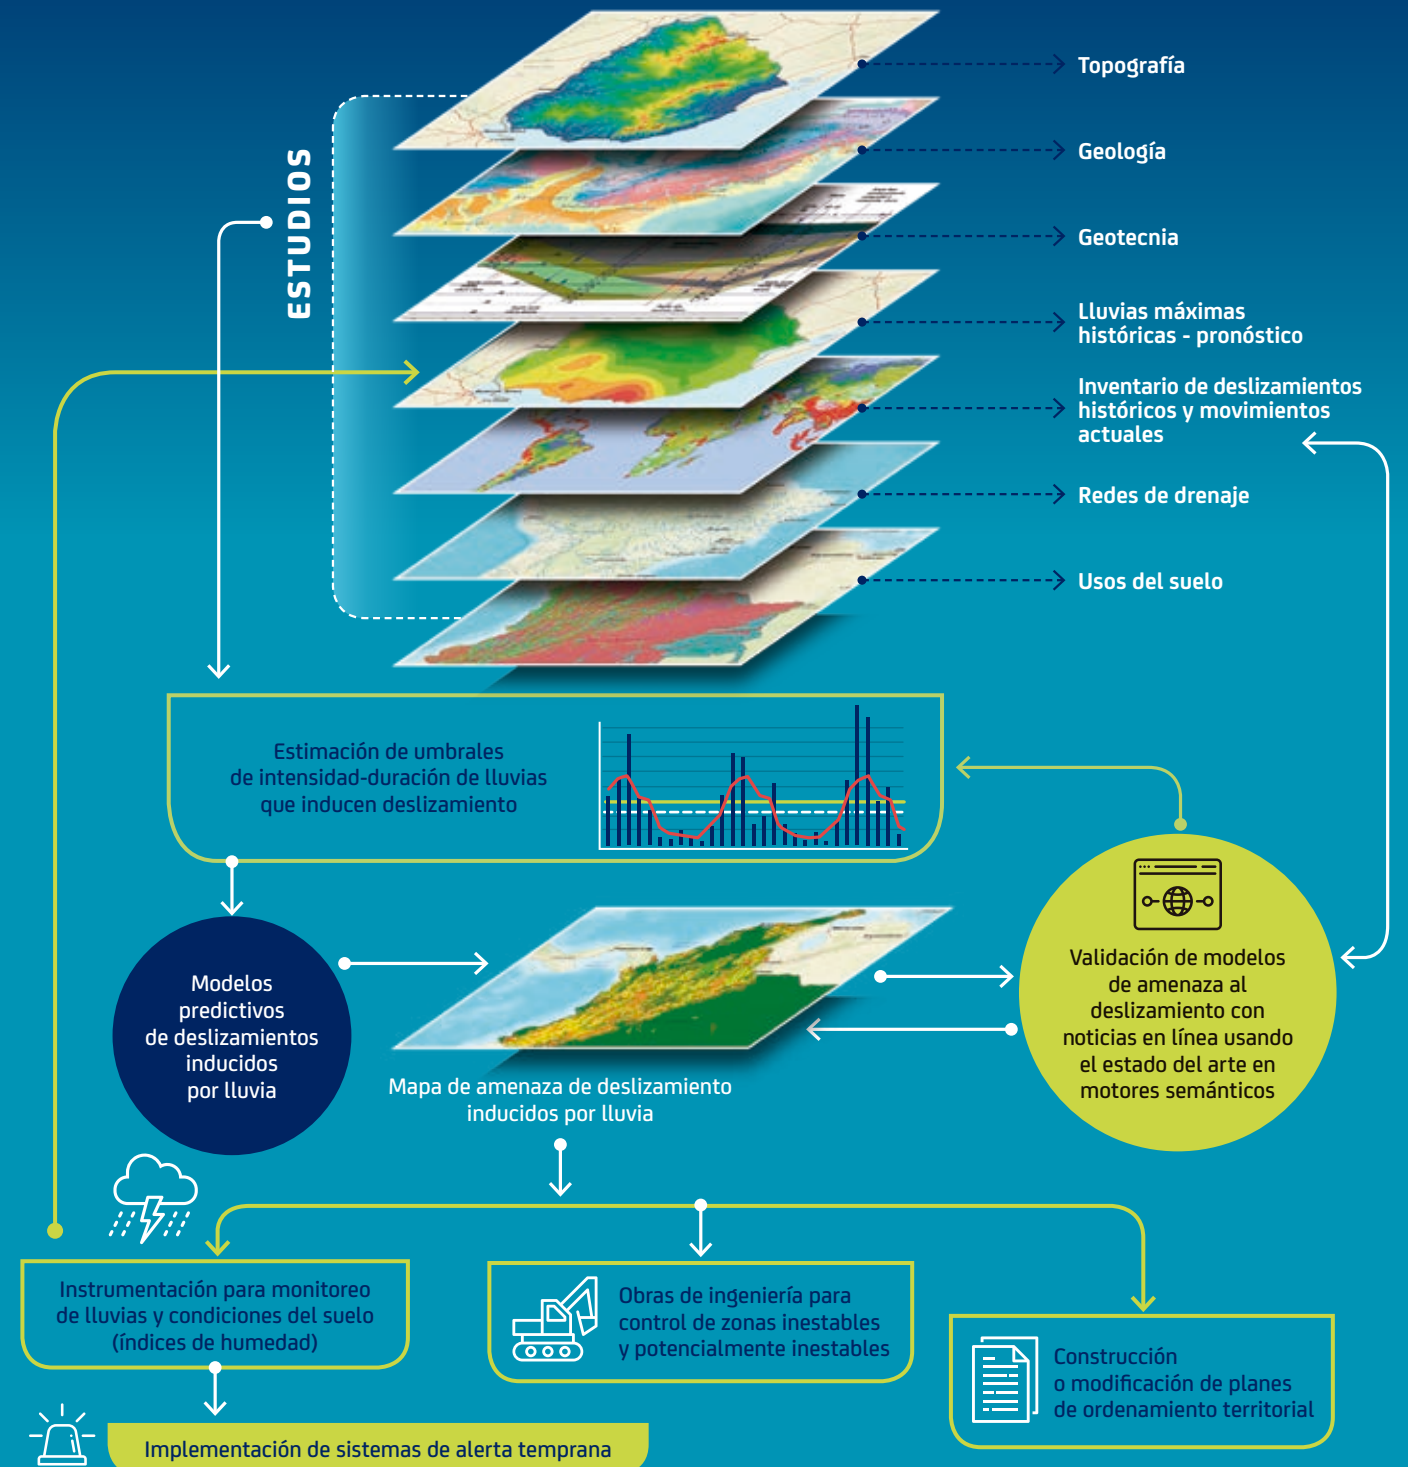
ESTUDIOS

Topografía

Geología

Geotecnia

Lluvias máximas históricas - pronóstico

Inventario de deslizamientos históricos y movimientos actuales

Redes de drenaje

Usos del suelo

Estimación de umbrales de intensidad-duración de lluvias que inducen deslizamiento

Modelos predictivos de deslizamientos inducidos por lluvia

Mapa de amenaza de deslizamiento inducidos por lluvia

Validación de modelos de amenaza al deslizamiento con noticias en línea usando el estado del arte en motores semánticos

Instrumentación para monitoreo de lluvias y condiciones del suelo (índices de humedad)

Obras de ingeniería para control de zonas inestables y potencialmente inestables

Construcción o modificación de planes de ordenamiento territorial

Implementación de sistemas de alerta temprana